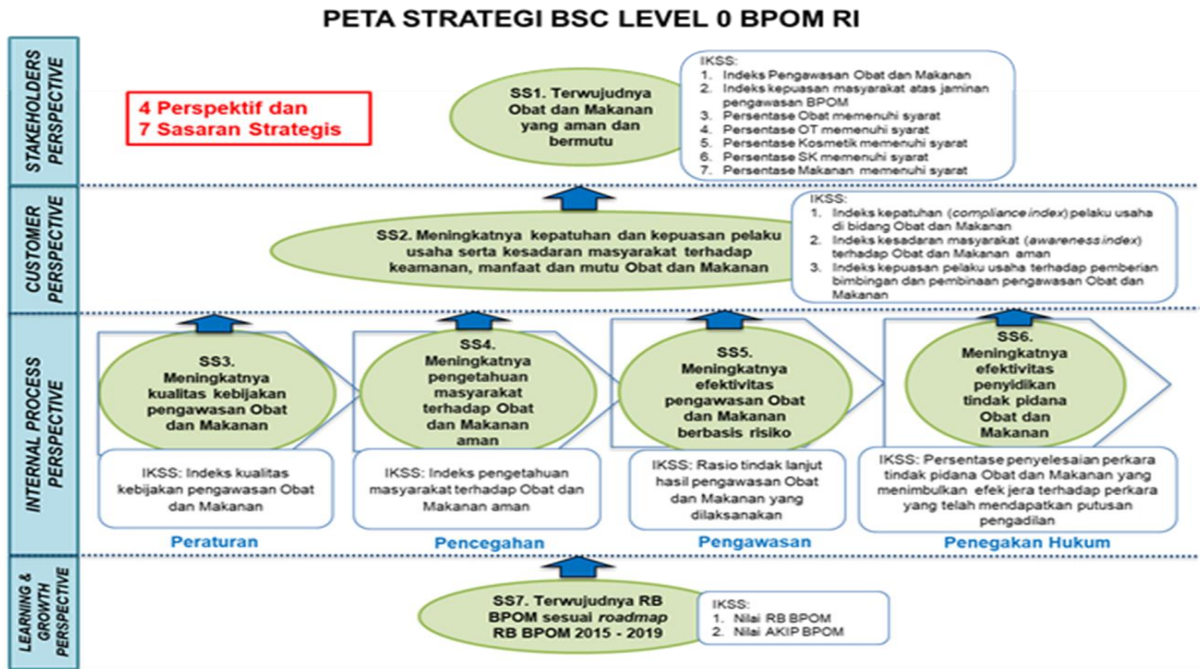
PETA STRATEGI BSC LEVEL 0 BPOM RI

STAKEHOLDERS PERSPECTIVE

4 Perspektif dan 7 Sasaran Strategis

SS1. Terwujudnya Obat dan Makanan yang aman dan bermutu

IKSS:
1. Indeks Pengawasan Obat dan Makanan
2. Indeks kepuasan masyarakat atas jaminan pengawasan BPOM
3. Persentase Obat memenuhi syarat
4. Persentase OT memenuhi syarat
5. Persentase Kosmetik memenuhi syarat
6. Persentase SK memenuhi syarat
7. Persentase Makanan memenuhi syarat

CUSTOMER PERSPECTIVE

SS2. Meningkatnya kepatuhan dan kepuasan pelaku usaha serta kesadaran masyarakat terhadap keamanan, manfaat dan mutu Obat dan Makanan

IKSS:
1. Indeks kepatuhan (*compliance index*) pelaku usaha di bidang Obat dan Makanan
2. Indeks kesadaran masyarakat (*awareness index*) terhadap Obat dan Makanan aman
3. Indeks kepuasan pelaku usaha terhadap pemberian bimbingan dan pembinaan pengawasan Obat dan Makanan

INTERNAL PROCESS PERSPECTIVE

SS3. Meningkatnya kualitas kebijakan pengawasan Obat dan Makanan

IKSS: Indeks kualitas kebijakan pengawasan Obat dan Makanan

Peraturan

SS4. Meningkatnya pengetahuan masyarakat terhadap Obat dan Makanan aman

IKSS: Indeks pengetahuan masyarakat terhadap Obat dan Makanan aman

Pencegahan

SS5. Meningkatnya efektivitas pengawasan Obat dan Makanan berbasis risiko

IKSS: Rasio tindak lanjut hasil pengawasan Obat dan Makanan yang dilaksanakan

Pengawasan

SS6. Meningkatnya efektivitas penyidikan tindak pidana Obat dan Makanan

IKSS: Persentase penyelesaian perkara tindak pidana Obat dan Makanan yang menimbulkan efek jera terhadap perkara yang telah mendapatkan putusan pengadilan

Penegakan Hukum

LEARNING & GROWTH PERSPECTIVE

SS7. Terwujudnya RB BPOM sesuai *roadmap* RB BPOM 2015 - 2019

IKSS:
1. Nilai RB BPOM
2. Nilai AKIP BPOM